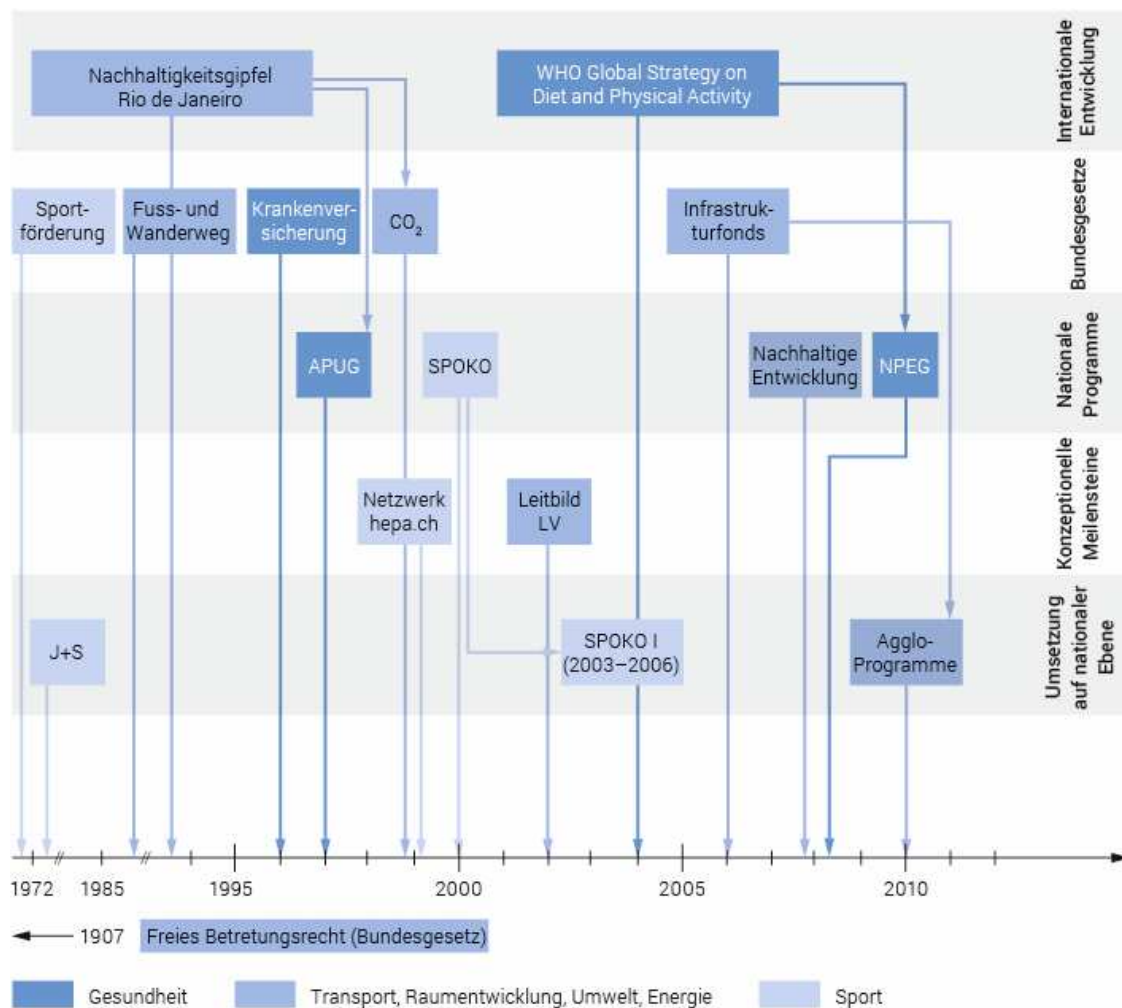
Internationale Entwicklung

Nachhaltigkeitsgipfel Rio de Janeiro

WHO Global Strategy on Diet and Physical Activity

Bundesgesetze

Sportförderung

Fuss- und Wanderweg

Krankenversicherung

$CO_2$

Infrastrukturfonds

Nationale Programme

APUG

SPOKO

Nachhaltige Entwicklung

NPEG

Konzeptionelle Meilensteine

Netzwerk hepa.ch

Leitbild LV

Umsetzung auf nationaler Ebene

J+S

SPOKO I (2003–2006)

Agglo-Programme

1972 1985 1995 2000 2005 2010

1907 Freies Betretungsrecht (Bundesgesetz)

Gesundheit

Transport, Raumentwicklung, Umwelt, Energie

Sport